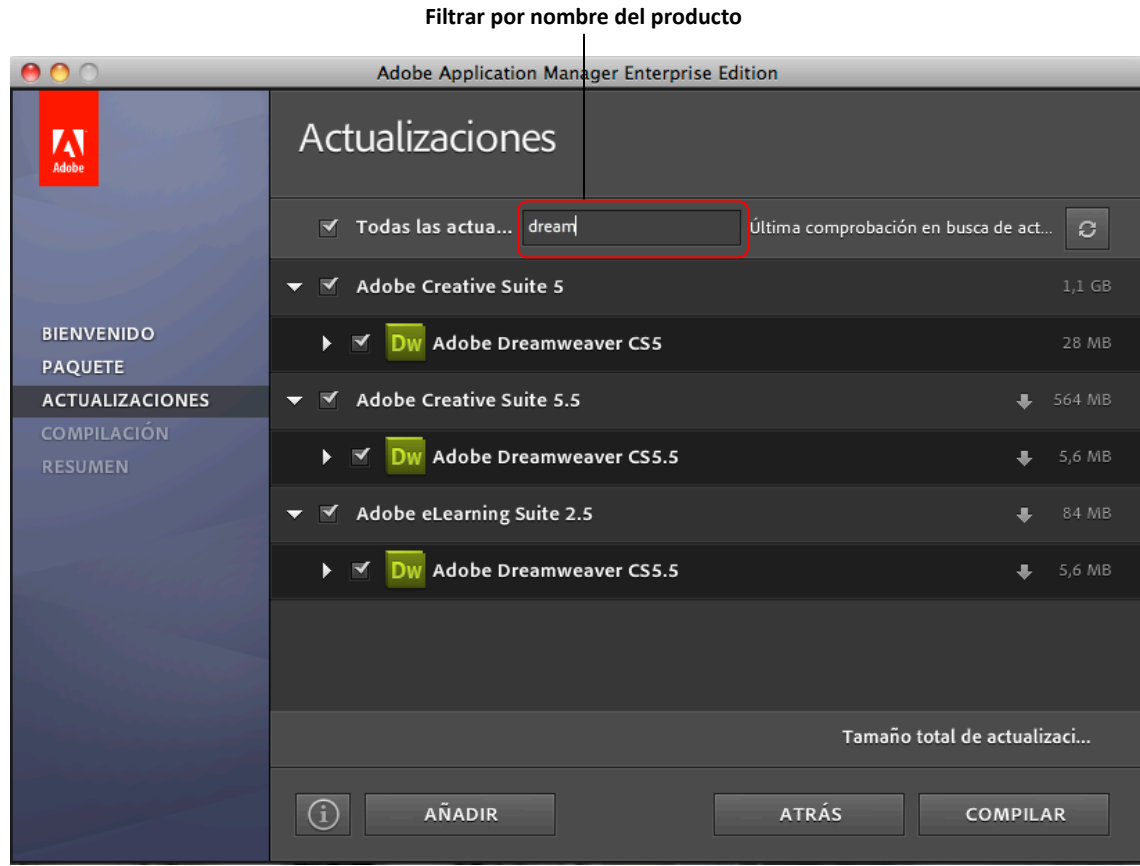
Filtrar por nombre del producto

Adobe Application Manager Enterprise Edition

Adobe

Actualizaciones

Todas las actua... dream Última comprobación en busca de act...

Adobe Creative Suite 5 1,1 GB

Dw Adobe Dreamweaver CS5 28 MB

Adobe Creative Suite 5.5 564 MB

Dw Adobe Dreamweaver CS5.5 5,6 MB

Adobe eLearning Suite 2.5 84 MB

Dw Adobe Dreamweaver CS5.5 5,6 MB

BIENVENIDO
PAQUETE
ACTUALIZACIONES
COMPILACIÓN
RESUMEN

Tamaño total de actualizaci...

AÑADIR

ATRÁS

COMPILAR